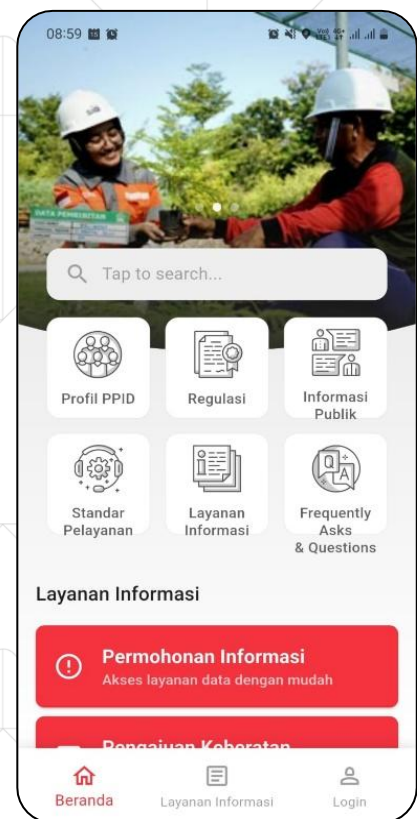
08:59

DATA PEMBERITAN

Tap to search...

Profil PPID

Regulasi

Informasi Publik

Standar Pelayanan

Layanan Informasi

Frequently Asks & Questions

Layanan Informasi

Permohonan Informasi
Akses layanan data dengan mudah

Pengajuan Keberatan

Beranda

Layanan Informasi

Login